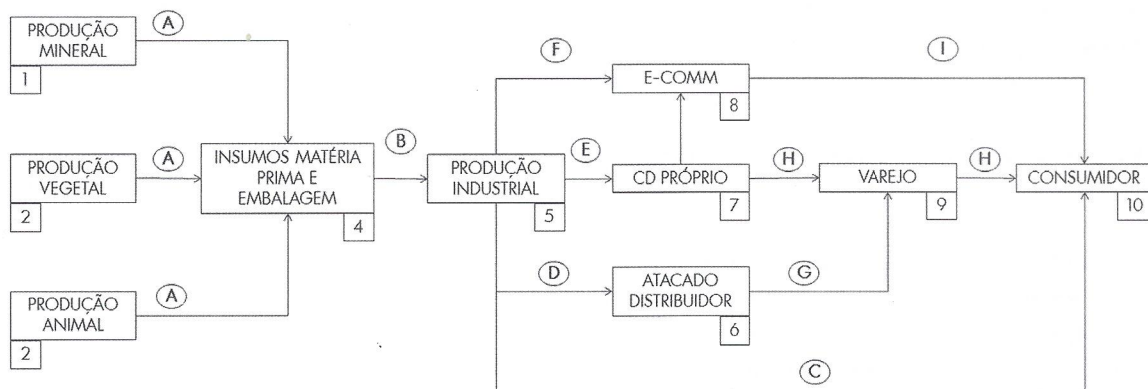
PRODUÇÃO MINERAL
1
A

PRODUÇÃO VEGETAL
2
A

PRODUÇÃO ANIMAL
2
A

INSUMOS MATÉRIA PRIMA E EMBALAGEM
4

B

PRODUÇÃO INDUSTRIAL
5

F

E-COMM
8

I

E

CD PRÓPRIO
7

H

VAREJO
9

H

CONSUMIDOR
10

D

ATACADO DISTRIBUIDOR
6

G

C